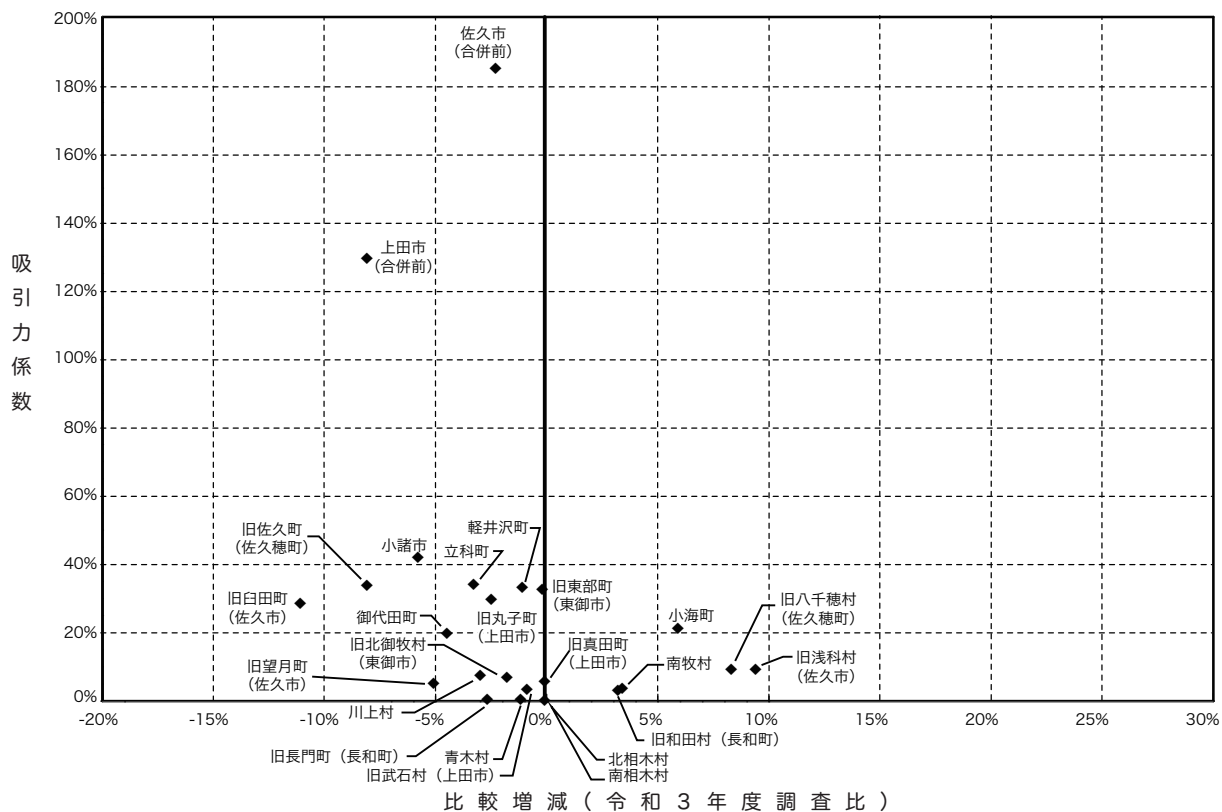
200%
180%
160%
140%
120%
100%
80%
60%
40%
20%
0%

吸引力係数

-20%
-15%
-10%
-5%
0%
5%
10%
15%
20%
25%
30%

比較増減（令和3年度調査比）

佐久市
（合併前）

上田市
（合併前）

旧佐久町
（佐久穂町）

小諸市

立科町

軽井沢町

旧東部町
（東御市）

旧臼田町
（佐久市）

御代田町

旧丸子町
（上田市）

小海町

旧八千穂村
（佐久穂町）

旧北御牧村
（東御市）

旧真田町
（上田市）

南牧村

旧浅科村
（佐久市）

旧望月町
（佐久市）

川上村

旧和田村（長和町）

旧長門町（長和町）

青木村

旧武石村（上田市）

北相木村

南相木村